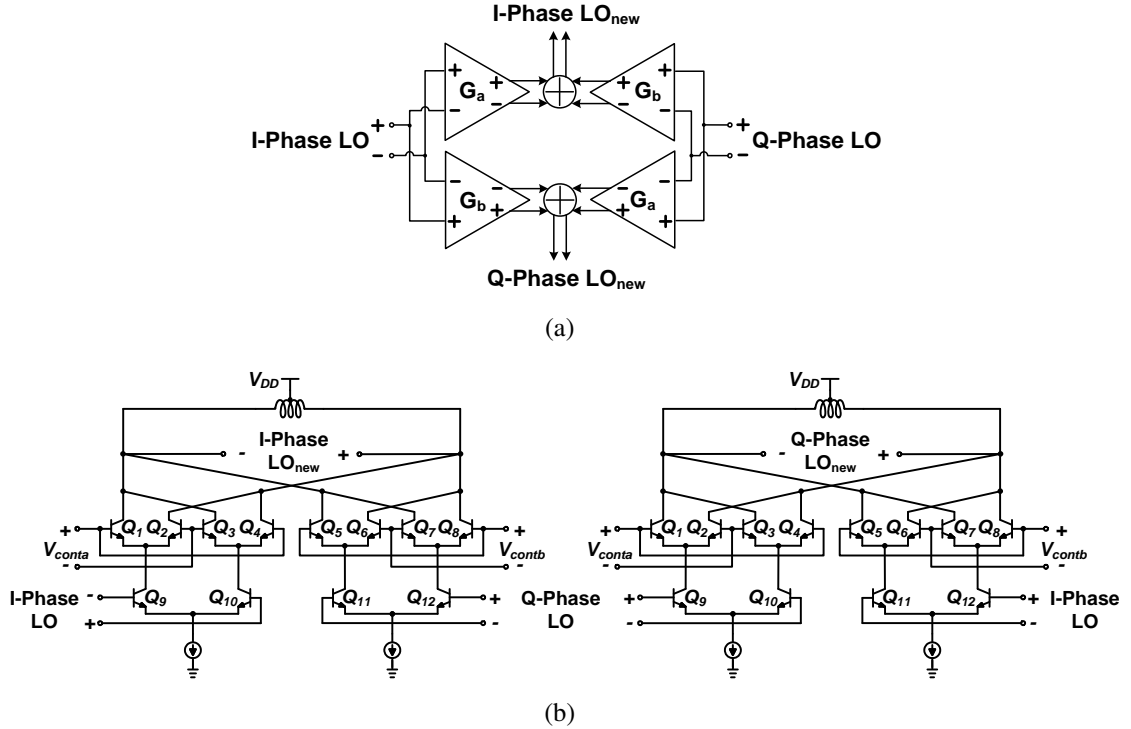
I-Phase LO$_{new}$

+ $G_a$ + −
+ $G_b$ −
I-Phase LO + −
+ − Q-Phase LO
− $G_b$ +
− $G_a$ +

Q-Phase LO$_{new}$

(a)

$V_{DD}$
I-Phase LO$_{new}$ − +
$Q_1$ $Q_2$ $Q_3$ $Q_4$ $Q_5$ $Q_6$ $Q_7$ $Q_8$
+ $V_{conta}$ − + $V_{contb}$ −
I-Phase LO − + $Q_9$ $Q_{10}$ $Q_{11}$ $Q_{12}$ + − Q-Phase LO

$V_{DD}$
Q-Phase LO$_{new}$ − +
$Q_1$ $Q_2$ $Q_3$ $Q_4$ $Q_5$ $Q_6$ $Q_7$ $Q_8$
+ $V_{conta}$ − + $V_{contb}$ −
+ − $Q_9$ $Q_{10}$ $Q_{11}$ $Q_{12}$ + − I-Phase LO

(b)